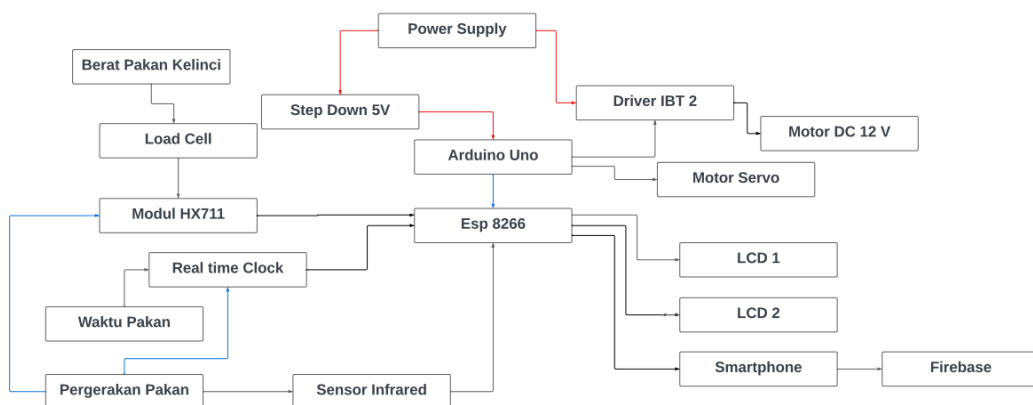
Power Supply

Berat Pakan Kelinci

Step Down 5V

Driver IBT 2

Motor DC 12 V

Load Cell

Arduino Uno

Motor Servo

Modul HX711

Esp 8266

Real time Clock

LCD 1

Waktu Pakan

LCD 2

Smartphone

Firebase

Pergerakan Pakan

Sensor Infrared